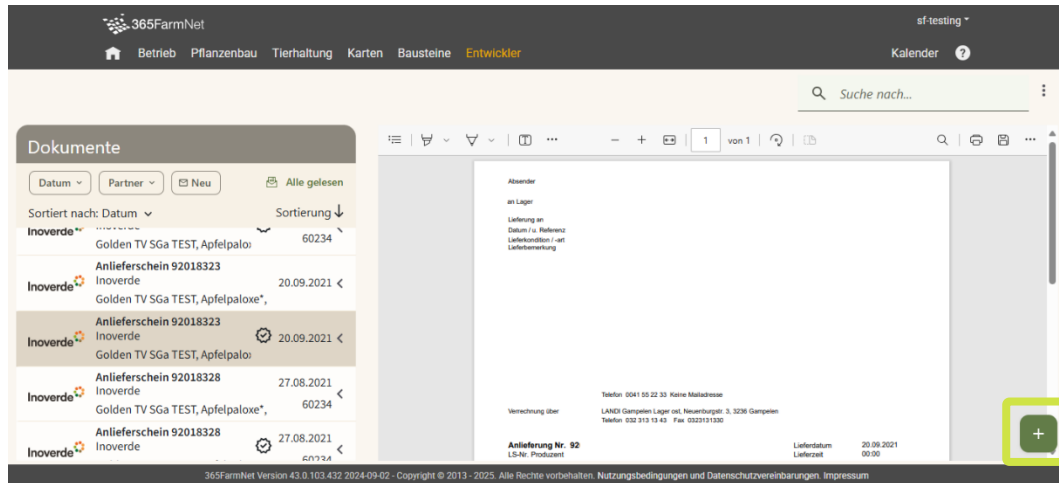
365FarmNet

sf-testing

Betrieb Pflanzenbau Tierhaltung Karten Bausteine Entwickler

Kalender ?

Suche nach...

Dokumente

Datum Partner Neu Alle gelesen

Sortiert nach: Datum Sortierung

Inoverde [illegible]
Golden TV SGa TEST, Apfelpalo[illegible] 60234

Inoverde Anlieferschein 92018323
Inoverde
Golden TV SGa TEST, Apfelpaloxe*, 20.09.2021

Inoverde Anlieferschein 92018323
Inoverde
Golden TV SGa TEST, Apfelpalo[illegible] 20.09.2021

Inoverde Anlieferschein 92018328
Inoverde
Golden TV SGa TEST, Apfelpaloxe*, 27.08.2021 60234

Inoverde Anlieferschein 92018328
Inoverde 27.08.2021 60234

1 von 1

Absender

an Lager

Lieferung an
Datum / u. Referenz
Lieferkondition / -art
Lieferbemerkung

Telefon 0041 55 22 33 Keine Mailadresse

Verrechnung über LANDI Gampelen Lager ost, Neuenburgstr. 3, 3236 Gampelen
Telefon 032 313 13 43 Fax 0323131330

Anlieferung Nr. 92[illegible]
LS-Nr. Produzent

Lieferdatum 20.09.2021
Lieferzeit 00:00

+

365FarmNet Version 43.0.103.432 2024-09-02 - Copyright © 2013 - 2025. Alle Rechte vorbehalten. Nutzungsbedingungen und Datenschutzvereinbarungen. Impressum